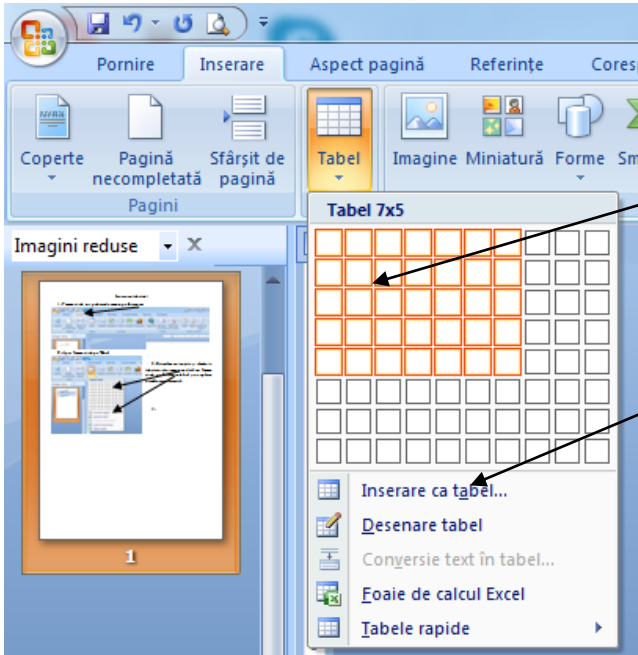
Pornire
Inserare
Aspect pagină
Referințe
Cores

Coperte
Pagină necompletată
Sfârșit de pagină
Pagini
Tabel
Imagine
Miniatură
Forme
Sm

Imagini reduse

Tabel 7x5

1

Inserare ca tabel...
Desenare tabel
Conversie text în tabel...
Foaie de calcul Excel
Tabele rapide